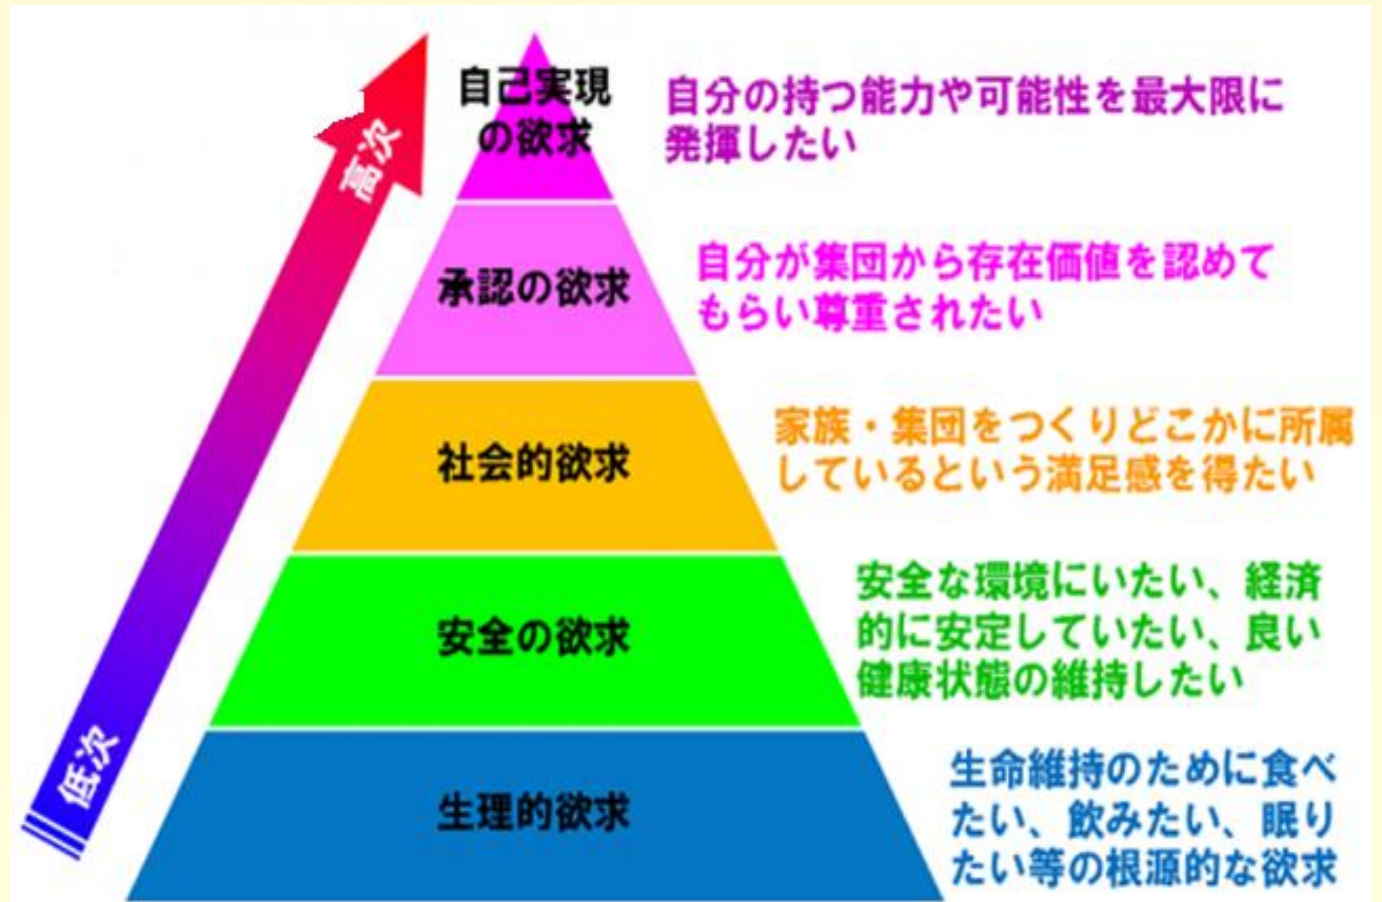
高次

低次

自己実現の欲求

自分の持つ能力や可能性を最大限に発揮したい

承認の欲求

自分が集団から存在価値を認めてもらい尊重されたい

社会的欲求

家族・集団をつくりどこかに所属しているという満足感を得たい

安全の欲求

安全な環境にいたい、経済的に安定していたい、良い健康状態の維持したい

生理的欲求

生命維持のために食べたい、飲みたい、眠りたい等の根源的な欲求